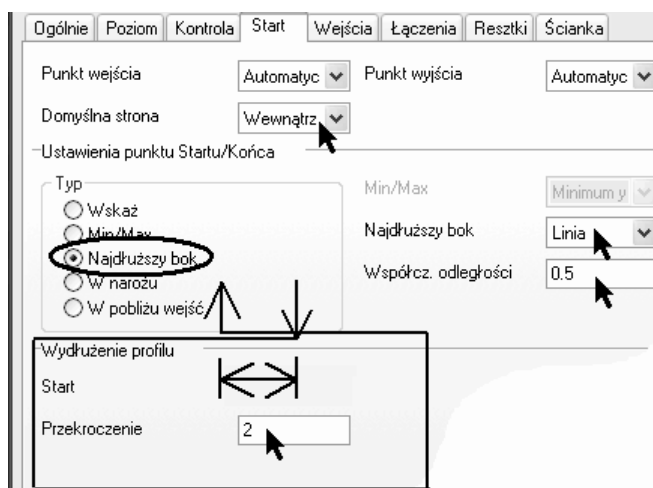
Ogólnie | Poziom | Kontrola | Start | Wejścia | Łączenia | Resztki | Ścianka

Punkt wejścia
Automatyc
Punkt wyjścia
Automatyc
Domyślna strona
Wewnątrz

Ustawienia punktu Startu/Końca

Typ
Wskaż
Min/Max
Najdłuższy bok
W narożu
W pobliżu wejść

Min/Max
Minimum y
Najdłuższy bok
Linia
Współcz. odległości
0.5

Wydłużenie profilu
Start
Przekroczenie
2